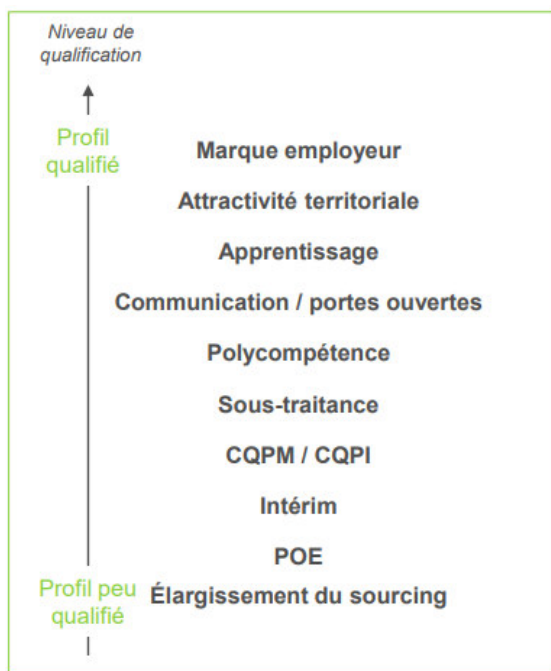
Niveau de qualification

Profil qualifié

Marque employeur

Attractivité territoriale

Apprentissage

Communication / portes ouvertes

Polycompétence

Sous-traitance

CQPM / CQPI

Intérim

POE

Profil peu qualifié

Élargissement du sourcing